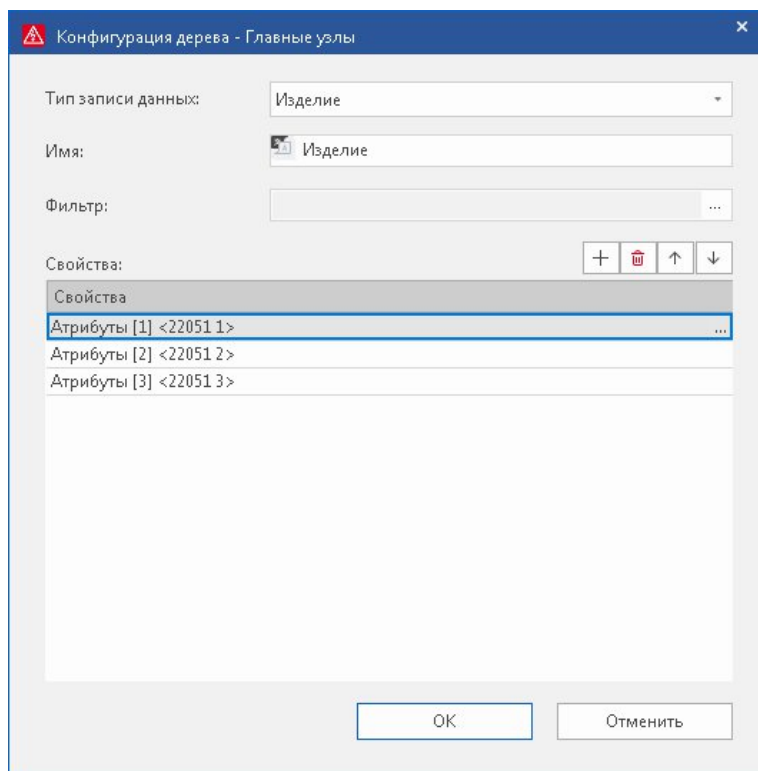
Конфигурация дерева - Главные узлы

Тип записи данных: Изделие

Имя: Изделие

Фильтр: ...

Свойства:

| Свойства |
|---|
| Атрибуты [1] <22051 1> |
| Атрибуты [2] <22051 2> |
| Атрибуты [3] <22051 3> |

OK

Отменить